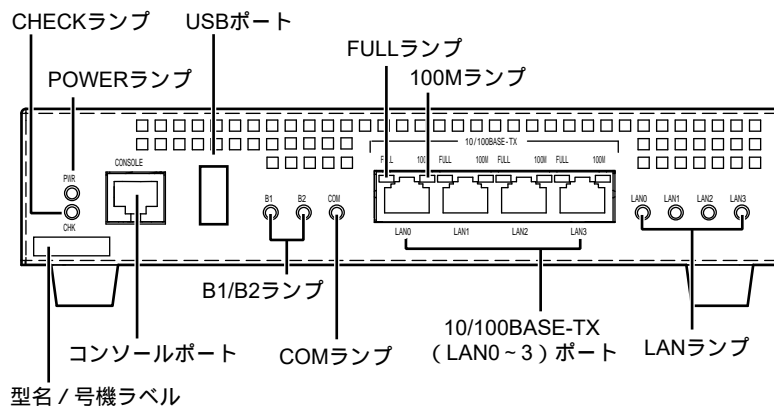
CHECKランプ
USBポート
FULLランプ
POWERランプ
100Mランプ
10/100BASE-TX
PWR
CONSOLE
FULL 100M FULL 100M FULL 100M FULL 100M
CHK
B1 B2 COM
LAN0 LAN1 LAN2 LAN3
LAN0 LAN1 LAN2 LAN3
B1/B2ランプ
10/100BASE-TX
（LAN0～3）ポート
コンソールポート
COMランプ
LANランプ
型名 / 号機ラベル